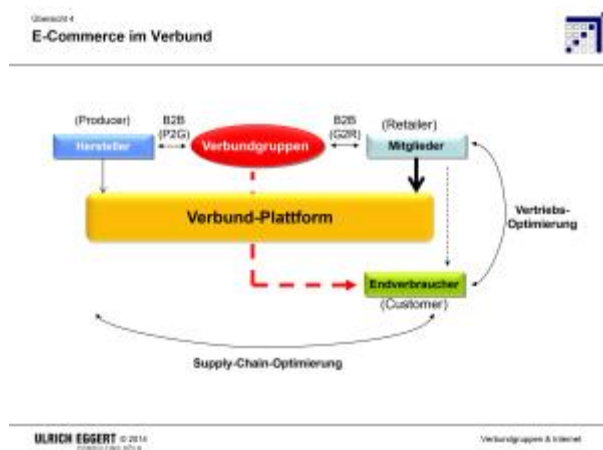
Übersicht 4

E-Commerce im Verbund

(Producer)

Hersteller

B2B (P2G)

Verbundgruppen

B2B (G2R)

(Retailer)

Mitglieder

Verbund-Plattform

Vertriebs-Optimierung

Endverbraucher

(Customer)

Supply-Chain-Optimierung

ULRICH EGGERT © 2014

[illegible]

Verbundgruppen & Internet